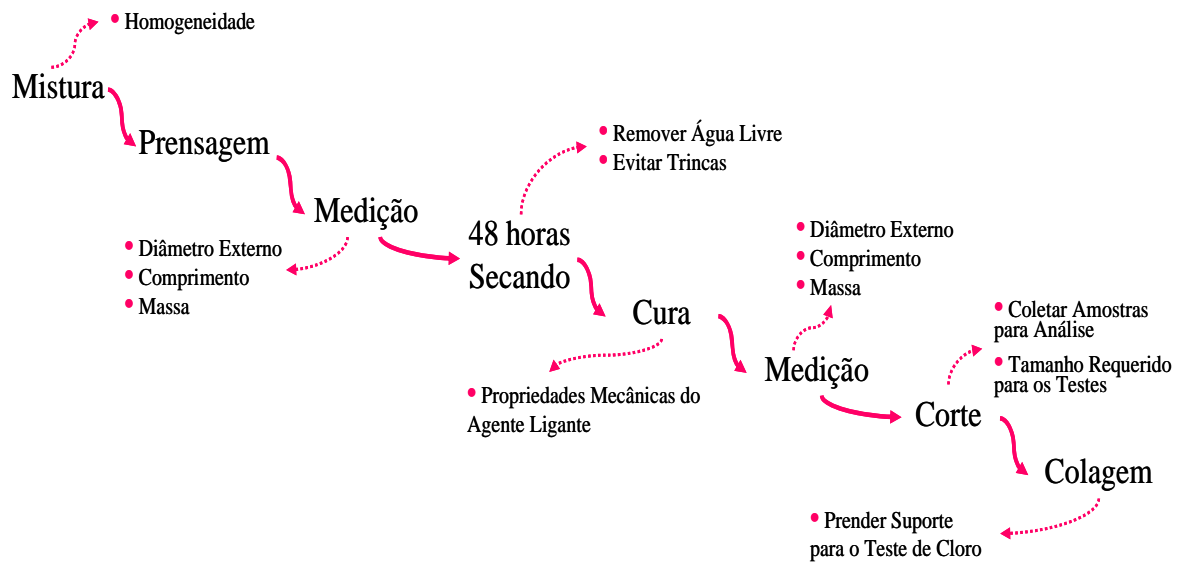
• Homogeneidade

Mistura

Prensagem

Medição

• Diâmetro Externo
• Comprimento
• Massa

• Remover Água Livre
• Evitar Trincas

48 horas Secando

Cura

• Propriedades Mecânicas do Agente Ligante

• Diâmetro Externo
• Comprimento
• Massa

Medição

• Coletar Amostras para Análise
• Tamanho Requerido para os Testes

Corte

Colagem

• Prender Suporte para o Teste de Cloro